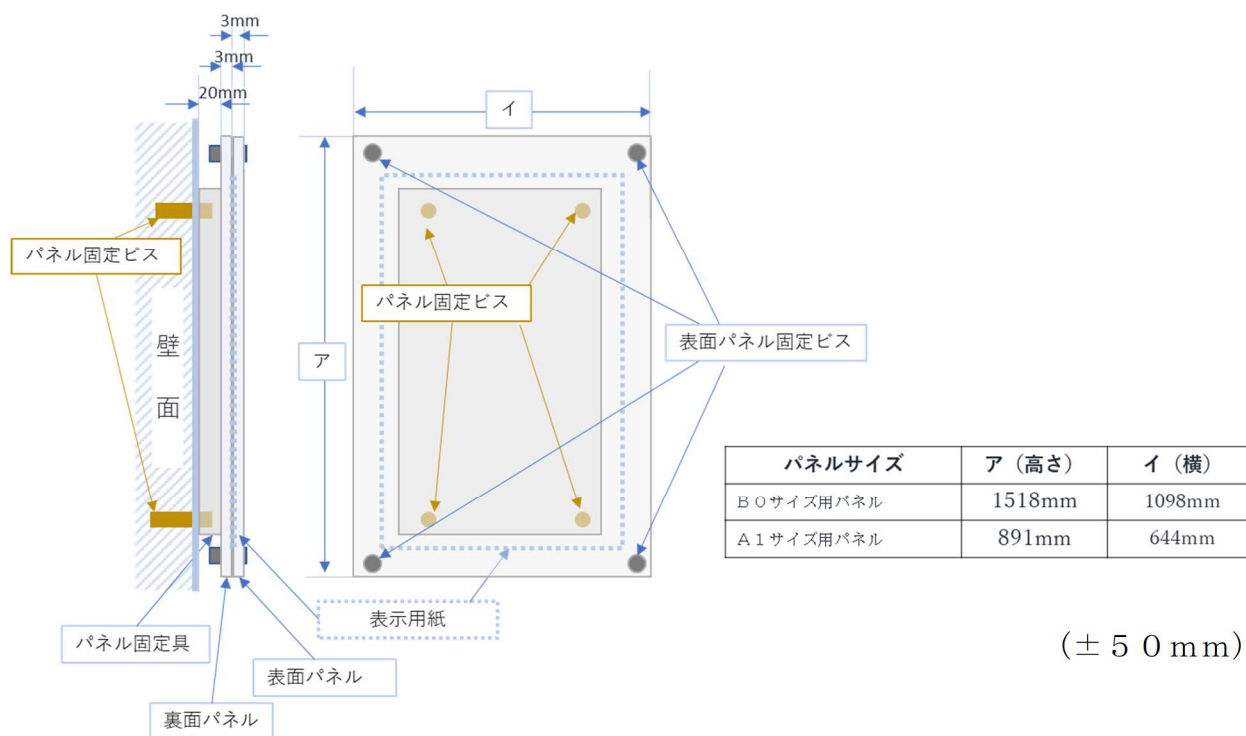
3mm
3mm
20mm

パネル固定ビス

壁面

パネル固定具

裏面パネル

表面パネル

イ

ア

パネル固定ビス

表面パネル固定ビス

表示用紙

| パネルサイズ | ア（高さ） | イ（横） |
|---|---|---|
| Ｂ０サイズ用パネル | 1518mm | 1098mm |
| Ａ１サイズ用パネル | 891mm | 644mm |

（±５０mm）